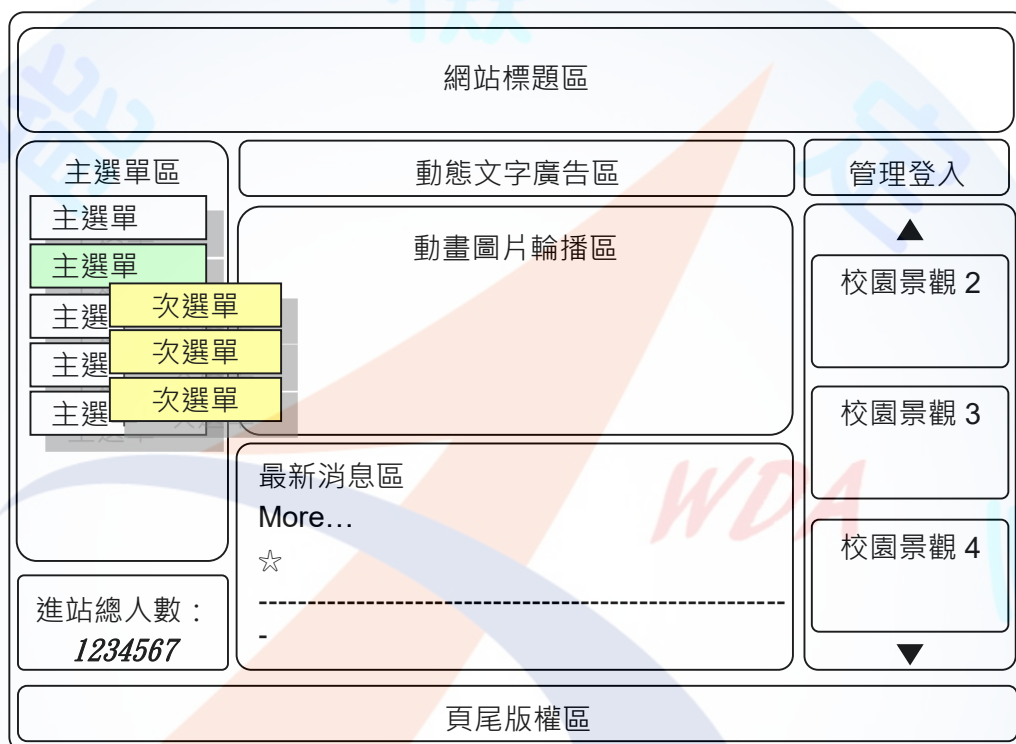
網站標題區

主選單區

主選單

主選單

主選

主選

主選

次選單

次選單

次選單

動態文字廣告區

管理登入

動畫圖片輪播區

▲

校園景觀 2

校園景觀 3

校園景觀 4

▼

最新消息區

More…

☆

-----------------------------------------------------
-

進站總人數：
1234567

WDA

頁尾版權區